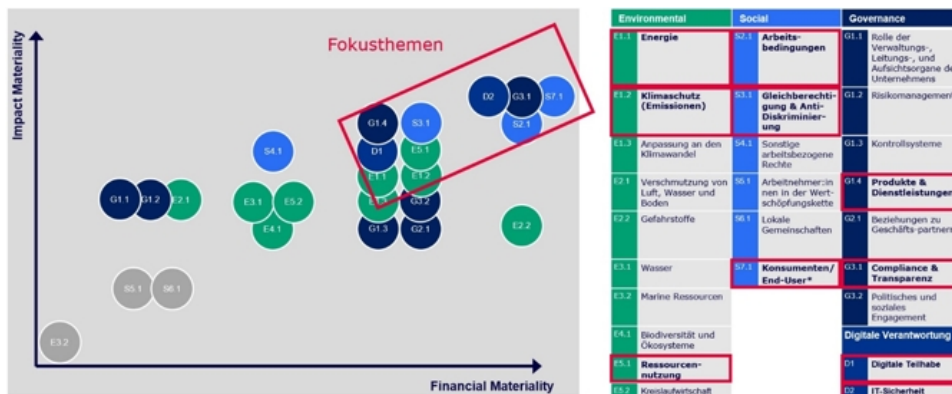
Fokusthemen

Impact Materiality

Financial Materiality

D2 G3.1 S7.1 S2.1

G1.4 S3.1 D1 E5.1 E1.1 E1.2 E5 G3.2 G1.3 G2.1

S4.1

G1.1 G1.2 E2.1

E3.1 E5.2 E4.1

E2.2

S5.1 S6.1

E3.2

| Environmental | | Social | | Governance | |
|---|---|---|---|---|---|
| E1.1 | Energie | S2.1 | Arbeitsbedingungen | G1.1 | Rolle der Verwaltungs-, Leitungs-, und Aufsichtsorgane des Unternehmens |
| E1.2 | Klimaschutz (Emissionen) | S3.1 | Gleichberechtigung & Anti-Diskriminierung | G1.2 | Risikomanagement |
| E1.3 | Anpassung an den Klimawandel | S4.1 | Sonstige arbeitsbezogene Rechte | G1.3 | Kontrollsysteme |
| E2.1 | Verschmutzung von Luft, Wasser und Boden | S5.1 | Arbeitnehmer:innen in der Wertschöpfungskette | G1.4 | Produkte & Dienstleistungen |
| E2.2 | Gefahrstoffe | S6.1 | Lokale Gemeinschaften | G2.1 | Beziehungen zu Geschäfts-partnern |
| E3.1 | Wasser | S7.1 | Konsumenten/ End-User* | G3.1 | Compliance & Transparenz |
| E3.2 | Marine Ressourcen | | | G3.2 | Politisches und soziales Engagement |
| E4.1 | Biodiversität und Ökosysteme | | | | Digitale Verantwortung |
| E5.1 | Ressourcennutzung | | | D1 | Digitale Teilhabe |
| E5.2 | Kreislaufwirtschaft | | | D2 | IT-Sicherheit |